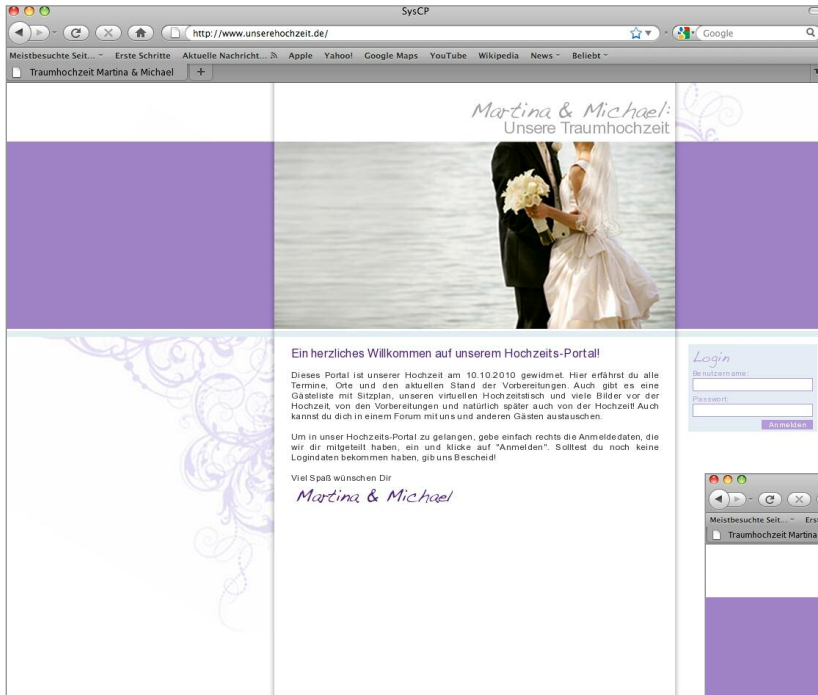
SysCP

http://www.unserehochzeit.de/

Google

Meistbesuchte Seit... Erste Schritte Aktuelle Nachricht... Apple Yahoo! Google Maps YouTube Wikipedia News Beliebt

Traumhochzeit Martina & Michael +

Martina & Michael:
Unsere Traumhochzeit

Ein herzliches Willkommen auf unserem Hochzeits-Portal!

Dieses Portal ist unserer Hochzeit am 10.10.2010 gewidmet. Hier erfährst du alle Termine, Orte und den aktuellen Stand der Vorbereitungen. Auch gibt es eine Gästeliste mit Sitzplan, unseren virtuellen Hochzeitstisch und viele Bilder vor der Hochzeit, von den Vorbereitungen und natürlich später auch von der Hochzeit! Auch kannst du dich in einem Forum mit uns und anderen Gästen austauschen.

Um in unser Hochzeits-Portal zu gelangen, gebe einfach rechts die Anmeldedaten, die wir dir mitgeteilt haben, ein und klicke auf "Anmelden". Solltest du noch keine Logindaten bekommen haben, gib uns Bescheid!

Viel Spaß wünschen Dir
Martina & Michael

Login
Benutzername:
Passwort:
Anmelden

Meistbesuchte Seit... Ers
Traumhochzeit Martina